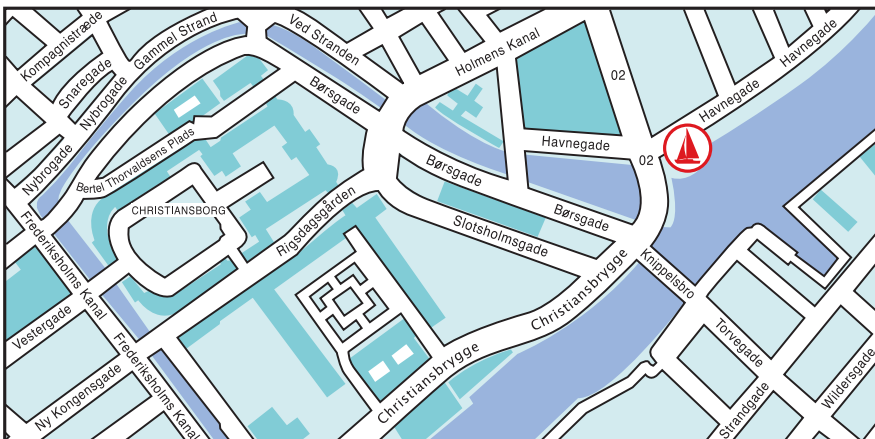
Kompagnistræde
Snaregade
Nybrogade
Gammel Strand
Ved Stranden
Holmens Kanal
02
Havnegade
Havnegade
Børsgade
Havnegade
02
Nybrogade
Bertel Thorvaldsens Plads
Børsgade
Børsgade
CHRISTIANSBORG
Rigsdagsgården
Slotsholmsgade
Frederiksholms Kanal
Knippelsbro
Christiansbrygge
Vestergade
Frederiksholms Kanal
Torvegade
Ny Kongensgade
Christiansbrygge
Strandgade
Wildersgade